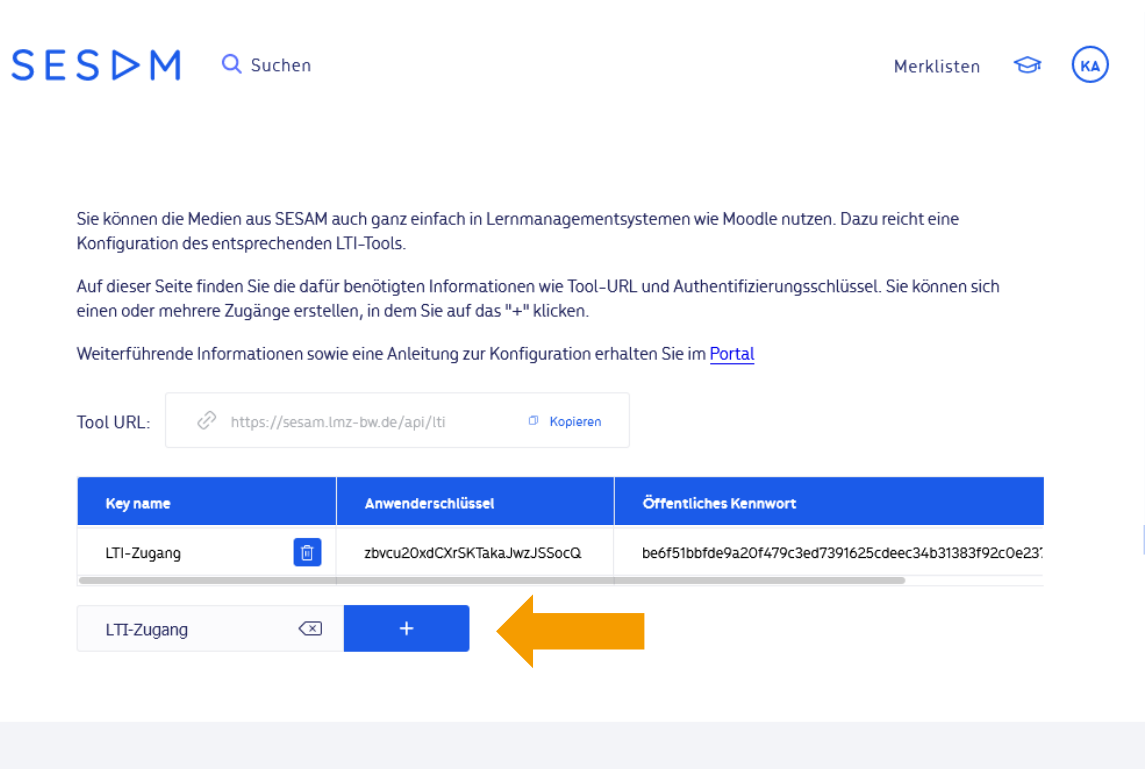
SESAM Suchen Merklisten KA

Sie können die Medien aus SESAM auch ganz einfach in Lernmanagementsystemen wie Moodle nutzen. Dazu reicht eine Konfiguration des entsprechenden LTI-Tools.

Auf dieser Seite finden Sie die dafür benötigten Informationen wie Tool-URL und Authentifizierungsschlüssel. Sie können sich einen oder mehrere Zugänge erstellen, in dem Sie auf das "+" klicken.

Weiterführende Informationen sowie eine Anleitung zur Konfiguration erhalten Sie im Portal

Tool URL: https://sesam.lmz-bw.de/api/lti Kopieren

| Key name | Anwenderschlüssel | Öffentliches Kennwort |
|---|---|---|
| LTI-Zugang | zbvcu20xdCXrSKTakaJwzJSSocQ | be6f51bbfde9a20f479c3ed7391625cdeec34b31383f92c0e23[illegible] |

LTI-Zugang +